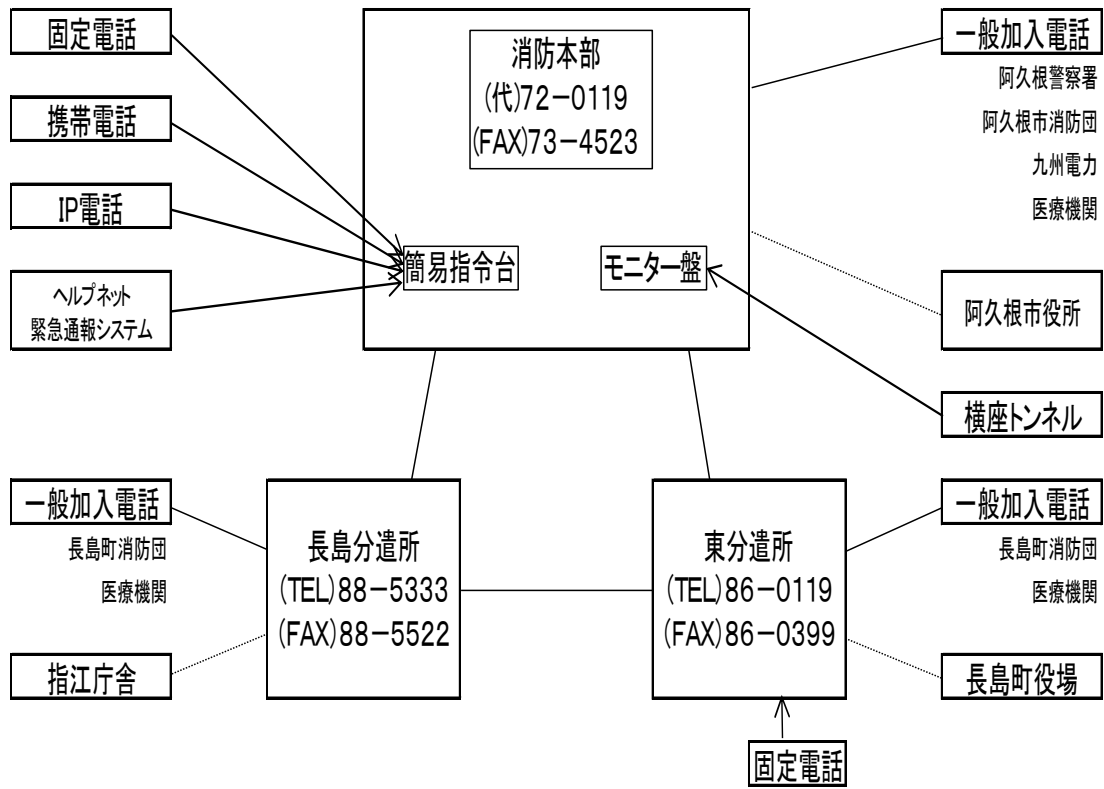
固定電話

携帯電話

IP電話

ヘルプネット
緊急通報システム

消防本部
(代)72－0119
(FAX)73－4523

簡易指令台

モニター盤

一般加入電話
阿久根警察署
阿久根市消防団
九州電力
医療機関

阿久根市役所

横座トンネル

一般加入電話
長島町消防団
医療機関

指江庁舎

長島分遣所
(TEL)88－5333
(FAX)88－5522

東分遣所
(TEL)86－0119
(FAX)86－0399

一般加入電話
長島町消防団
医療機関

長島町役場

固定電話